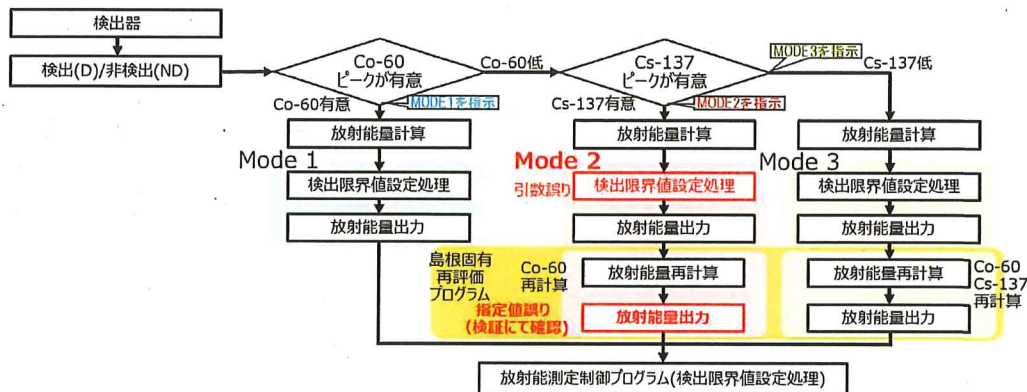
検出器

検出(D)/非検出(ND)

Co-60
ピークが有意

Co-60低

Cs-137
ピークが有意

MODE3を指示

Cs-137低

Co-60有意

MODE1を指示

Cs-137有意

MODE2を指示

放射能量計算

放射能量計算

放射能量計算

Mode 1

Mode 2

Mode 3

検出限界値設定処理

引数誤り

検出限界値設定処理

検出限界値設定処理

放射能量出力

放射能量出力

放射能量出力

島根固有
再評価
プログラム

Co-60
再計算

放射能量再計算

放射能量再計算

Co-60
Cs-137
再計算

指定値誤り
(検証にて確認)

放射能量出力

放射能量出力

放射能測定制御プログラム(検出限界値設定処理)